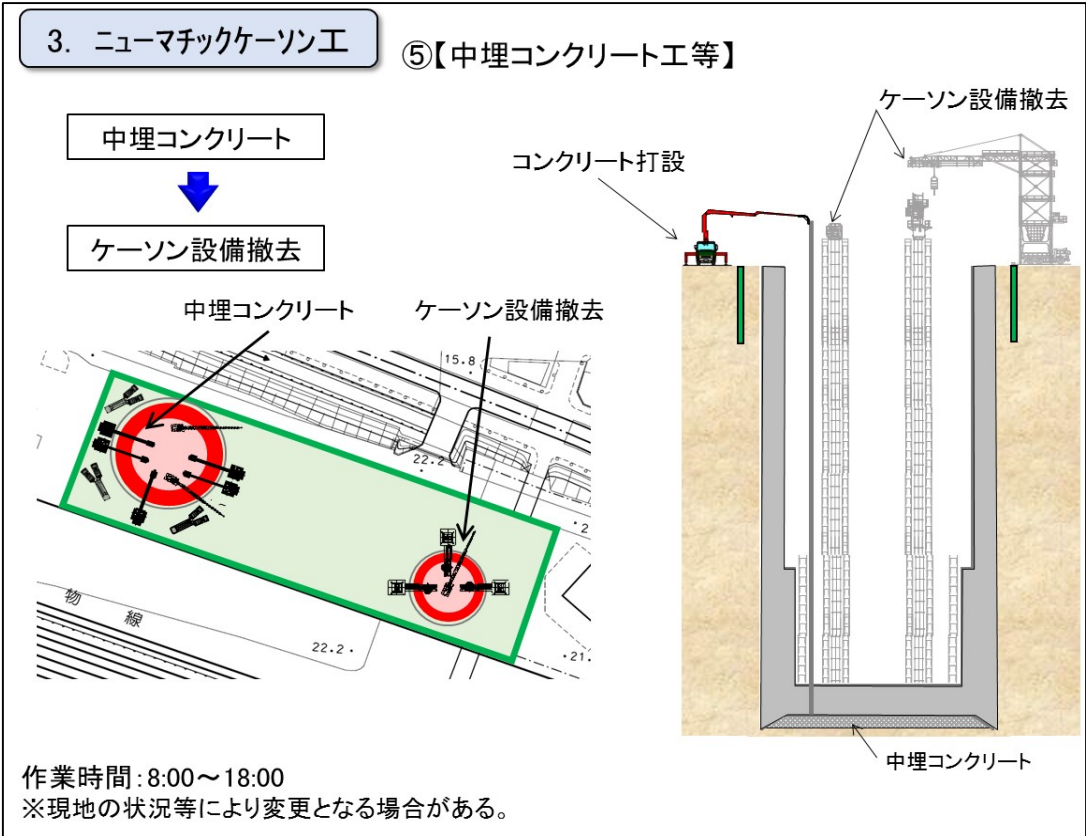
3. ニューマチックケーソン工

⑤【中埋コンクリート工等】

中埋コンクリート

ケーソン設備撤去

中埋コンクリート

ケーソン設備撤去

15.8

22.2

2

物

線

22.2

21

ケーソン設備撤去

コンクリート打設

中埋コンクリート

作業時間：8:00～18:00
※現地の状況等により変更となる場合がある。